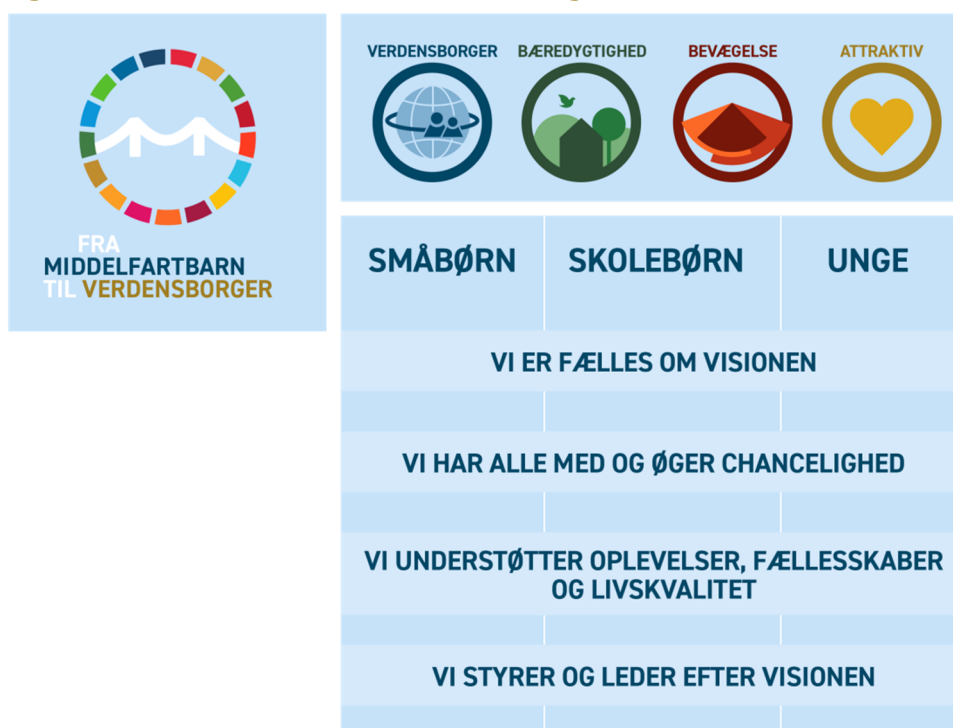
FRA
MIDDELFARTBARN
TIL VERDENSBORGER

VERDENSBORGER

BÆREDYGTIGHED

BEVÆGELSE

ATTRAKTIV

| SMÅBØRN | SKOLEBØRN | UNGE |
|---|---|---|

VI ER FÆLLES OM VISIONEN

VI HAR ALLE MED OG ØGER CHANCELIGHED

VI UNDERSTØTTER OPLEVELSER, FÆLLESSKABER OG LIVSKVALITET

VI STYRER OG LEDER EFTER VISIONEN